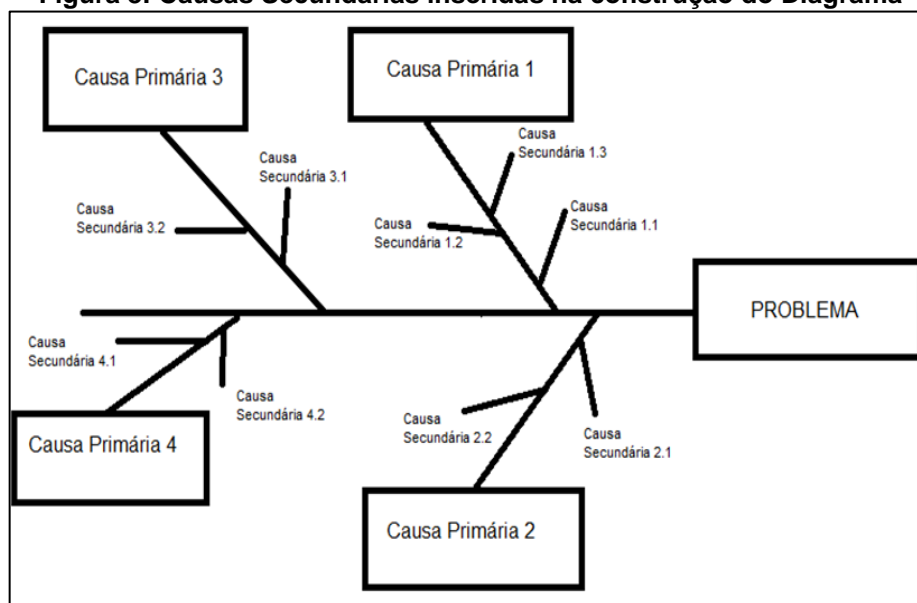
Figura 6: Causas Secundárias inseridas na construção do Diagrama

Causa Primária 3

Causa Primária 1

Causa Secundária 3.1

Causa Secundária 3.2

Causa Secundária 1.3

Causa Secundária 1.2

Causa Secundária 1.1

PROBLEMA

Causa Secundária 4.1

Causa Secundária 4.2

Causa Primária 4

Causa Secundária 2.2

Causa Secundária 2.1

Causa Primária 2